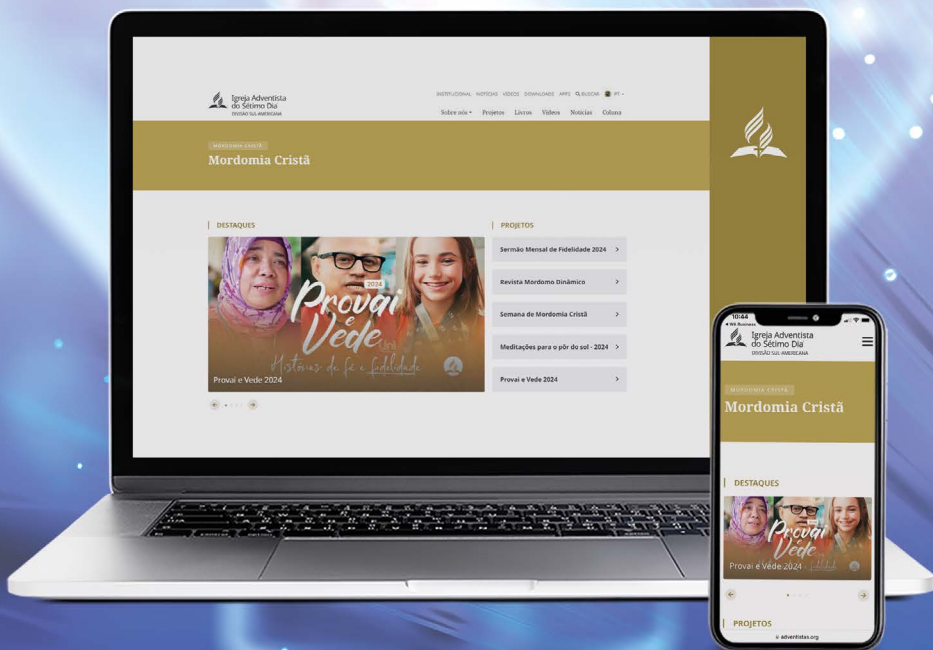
Igreja Adventista do Sétimo Dia
DIVISÃO SUL-AMERICANA

INSTITUCIONAL NOTÍCIAS VÍDEOS DOWNLOADS APPS BUSCAR PT

Sobre nós Projetos Livros Vídeos Notícias Coluna

MORDOMIA CRISTÃ
Mordomia Cristã

DESTAQUES

Provai e Vede 2024
Histórias de fé e fidelidade

Provai e Vede 2024

PROJETOS

Sermão Mensal de Fidelidade 2024

Revista Mordomo Dinâmico

Semana de Mordomia Cristã

Meditações para o pôr do sol - 2024

Provai e Vede 2024

10:44
WA Business

Igreja Adventista do Sétimo Dia
DIVISÃO SUL-AMERICANA

MORDOMIA CRISTÃ
Mordomia Cristã

DESTAQUES

Provai e Vede
Provai e Vede 2024

PROJETOS

adventistas.org